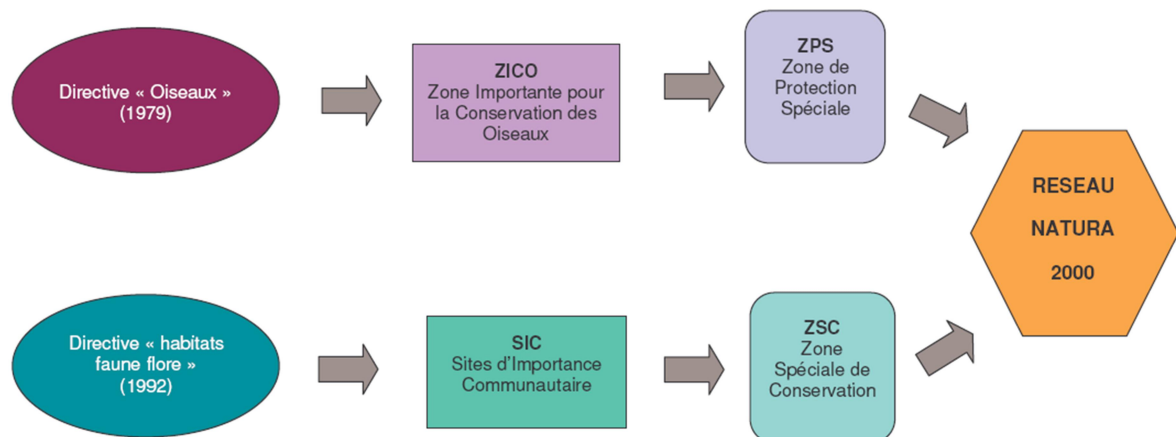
Directive « Oiseaux » (1979)

ZICO
Zone Importante pour la Conservation des Oiseaux

ZPS
Zone de Protection Spéciale

RESEAU
NATURA
2000

Directive « habitats faune flore » (1992)

SIC
Sites d'Importance Communautaire

ZSC
Zone Spéciale de Conservation